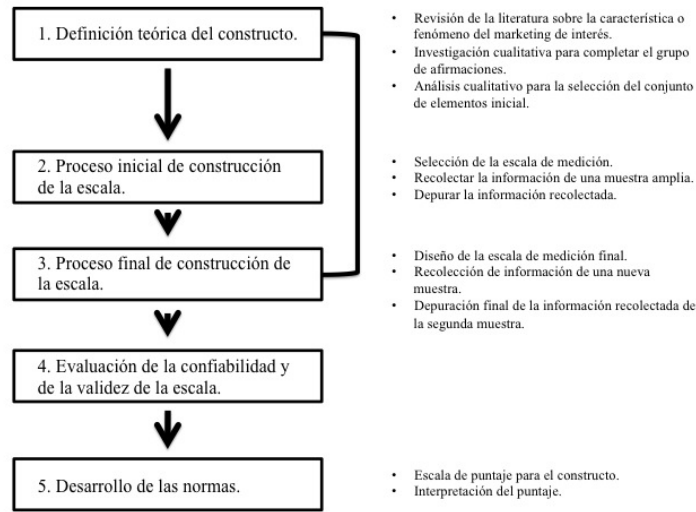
1. Definición teórica del constructo.

• Revisión de la literatura sobre la característica o fenómeno del marketing de interés.
• Investigación cualitativa para completar el grupo de afirmaciones.
• Análisis cualitativo para la selección del conjunto de elementos inicial.

2. Proceso inicial de construcción de la escala.

• Selección de la escala de medición.
• Recolectar la información de una muestra amplia.
• Depurar la información recolectada.

3. Proceso final de construcción de la escala.

• Diseño de la escala de medición final.
• Recolección de información de una nueva muestra.
• Depuración final de la información recolectada de la segunda muestra.

4. Evaluación de la confiabilidad y de la validez de la escala.

5. Desarrollo de las normas.

• Escala de puntaje para el constructo.
• Interpretación del puntaje.